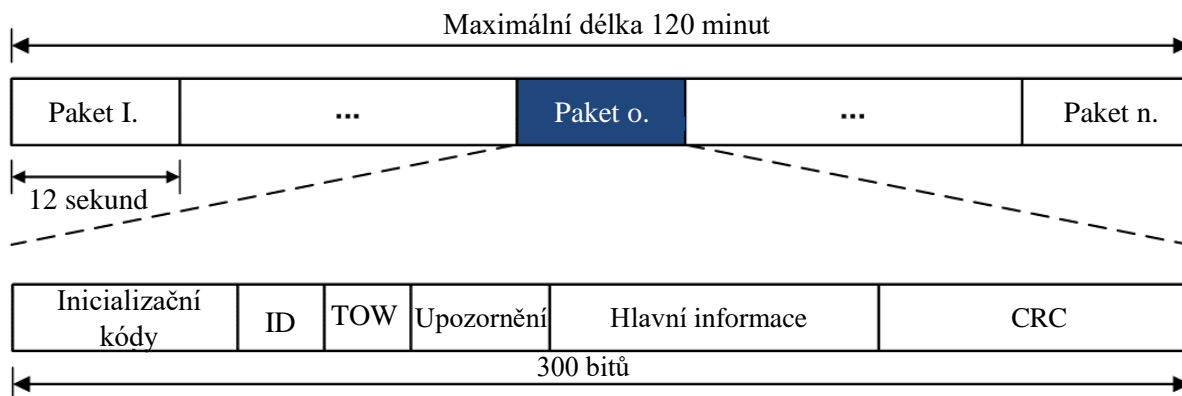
Maximální délka 120 minut

| Paket I. | ... | Paket o. | ... | Paket n. |
|---|---|---|---|---|

12 sekund

| Inicializační kódy | ID | TOW | Upozornění | Hlavní informace | CRC |
|---|---|---|---|---|---|

300 bitů